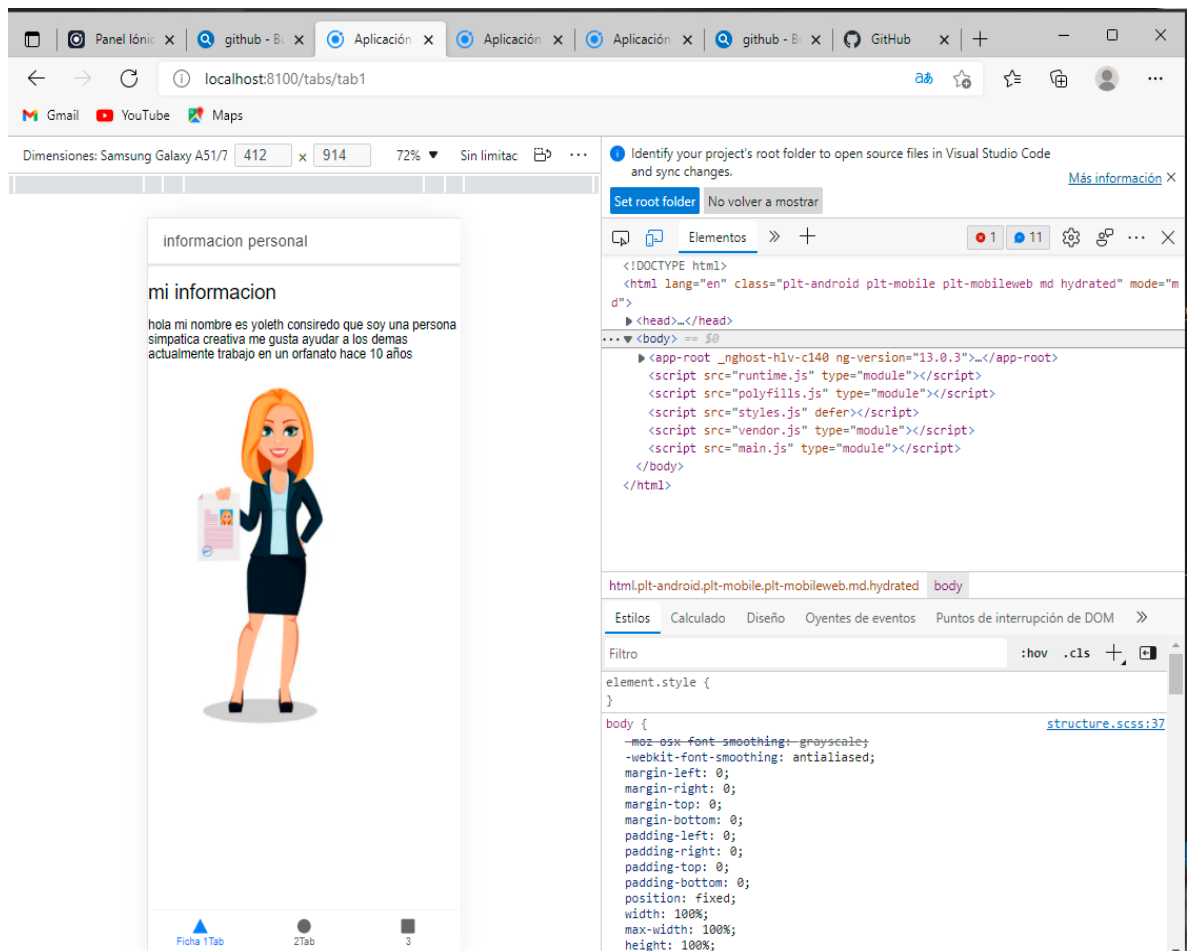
Panel Iónic | github - Bú | Aplicación | Aplicación | Aplicación | github - Bú | GitHub

localhost:8100/tabs/tab1

Gmail YouTube Maps

Dimensiones: Samsung Galaxy A51/7 412 x 914 72% Sin limitac

informacion personal

mi informacion

hola mi nombre es yoleth consirredo que soy una persona simpatica creativa me gusta ayudar a los demas actualmente trabajo en un orfanato hace 10 años

Ficha 1Tab 2Tab 3

Identify your project's root folder to open source files in Visual Studio Code and sync changes.

Más información

Set root folder No volver a mostrar

Elementos 1 11

<!DOCTYPE html>
<html lang="en" class="plt-android plt-mobile plt-mobileweb md hydrated" mode="md">
<head>…</head>
<body> == $0
<app-root _nghost-hlv-c140 ng-version="13.0.3">…</app-root>
<script src="runtime.js" type="module"></script>
<script src="polyfills.js" type="module"></script>
<script src="styles.js" defer></script>
<script src="vendor.js" type="module"></script>
<script src="main.js" type="module"></script>
</body>
</html>

html.plt-android.plt-mobile.plt-mobileweb.md.hydrated body

Estilos Calculado Diseño Oyentes de eventos Puntos de interrupción de DOM

Filtro :hov .cls

element.style {
}

body { structure.scss:37
-moz-osx-font-smoothing: grayscale;
-webkit-font-smoothing: antialiased;
margin-left: 0;
margin-right: 0;
margin-top: 0;
margin-bottom: 0;
padding-left: 0;
padding-right: 0;
padding-top: 0;
padding-bottom: 0;
position: fixed;
width: 100%;
max-width: 100%;
height: 100%;